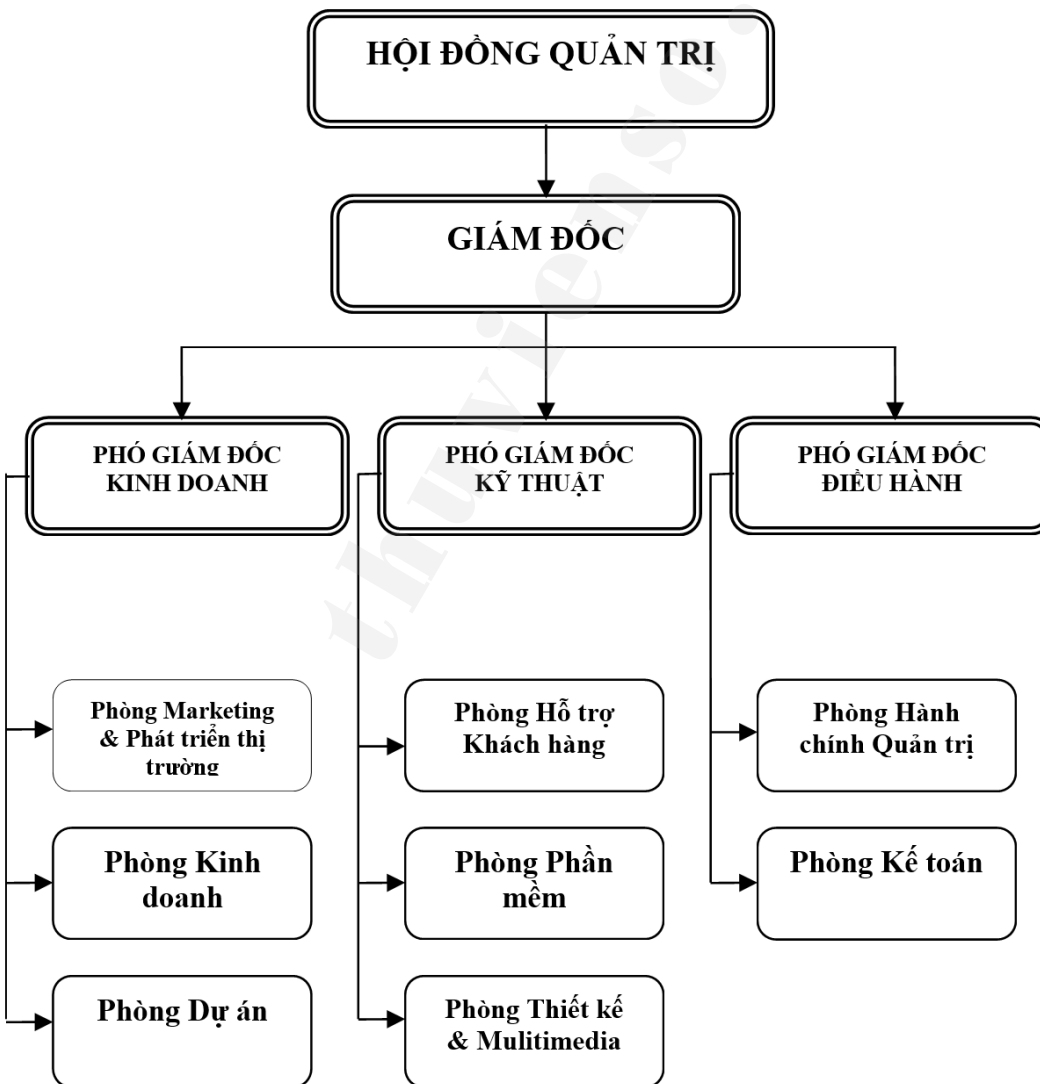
HỘI ĐỒNG QUẢN TRỊ

GIÁM ĐỐC

PHÓ GIÁM ĐỐC KINH DOANH

PHÓ GIÁM ĐỐC KỸ THUẬT

PHÓ GIÁM ĐỐC ĐIỀU HÀNH

Phòng Marketing & Phát triển thị trường

Phòng Kinh doanh

Phòng Dự án

Phòng Hỗ trợ Khách hàng

Phòng Phần mềm

Phòng Thiết kế & Mulitimedia

Phòng Hành chính Quản trị

Phòng Kế toán

thuvienso